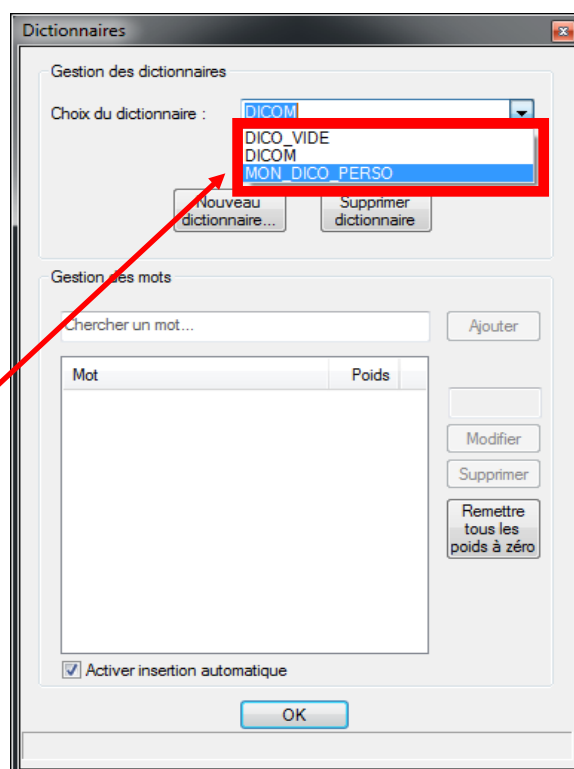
Dictionnaires

Gestion des dictionnaires

Choix du dictionnaire : DICOM

DICO_VIDE
DICOM
MON_DICO_PERSO

Nouveau dictionnaire...

Supprimer dictionnaire

Gestion des mots

Chercher un mot...

Ajouter

| Mot | Poids |
|---|---|

Modifier

Supprimer

Remettre tous les poids à zéro

Activer insertion automatique

OK